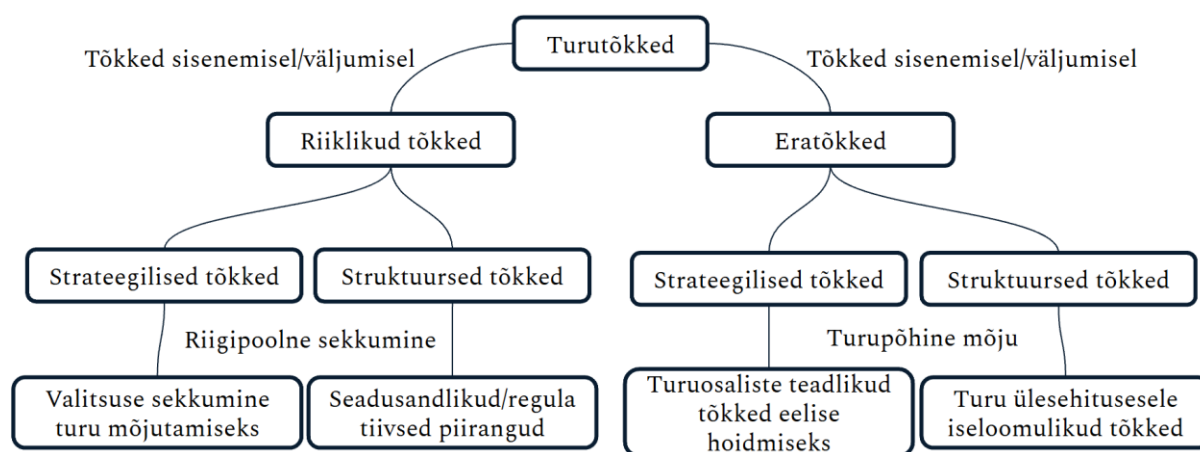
Turutõkked

Tõkked sisenemisel/väljumisel

Tõkked sisenemisel/väljumisel

Riiklikud tõkked

Eratõkked

Strateegilised tõkked

Struktuursed tõkked

Strateegilised tõkked

Struktuursed tõkked

Riigipoolne sekkumine

Turupõhine mõju

Valitsuse sekkumine turu mõjutamiseks

Seadusandlikud/regula tiivsed piirangud

Turuosaliste teadlikud tõkked eelise hoidmiseks

Turu ülesehitusesele iseloomulikud tõkked